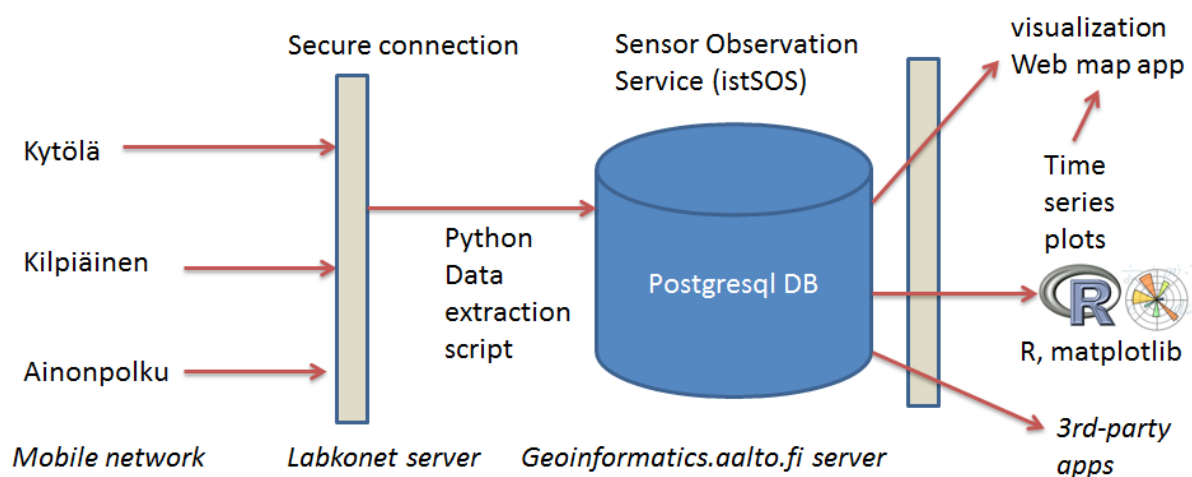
Secure connection

Sensor Observation Service (istSOS)

visualization Web map app

Kytölä

Kilpiäinen

Ainonpolku

Python Data extraction script

Postgresql DB

Time series plots

R

R, matplotlib

3rd-party apps

Mobile network

Labkonet server

Geoinformatics.aalto.fi server